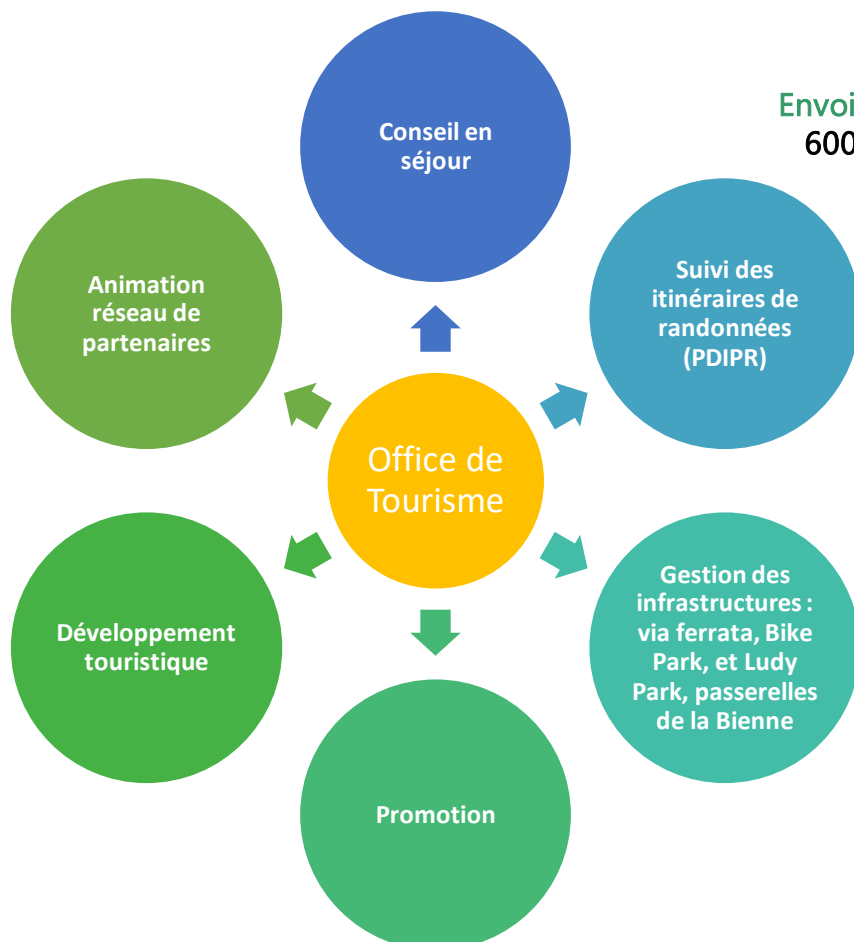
Conseil en séjour

Envoi
600

Animation réseau de partenaires

Suivi des itinéraires de randonnées (PDIPR)

Office de Tourisme

Développement touristique

Gestion des infrastructures : via ferrata, Bike Park, et Ludy Park, passerelles de la Bienne

Promotion